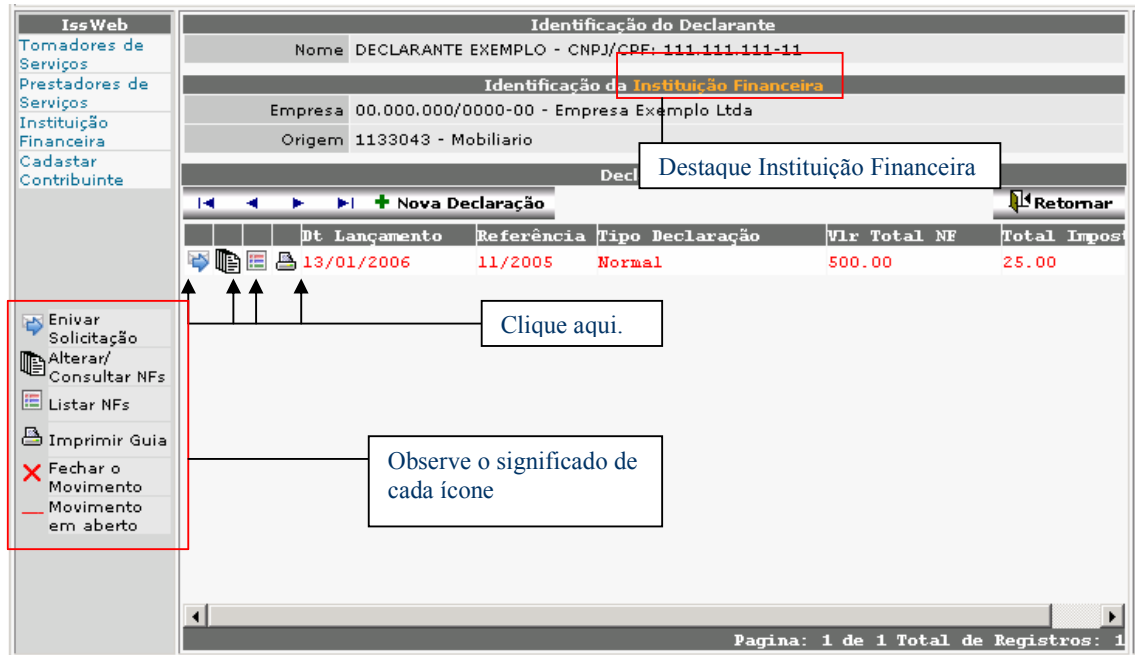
IssWeb
Tomadores de Serviços
Prestadores de Serviços
Instituição Financeira
Cadastar Contribuinte

Identificação do Declarante

Nome DECLARANTE EXEMPLO - CNPJ/CPF: 111.111.111-11

Identificação da Instituição Financeira

Empresa 00.000.000/0000-00 - Empresa Exemplo Ltda

Origem 1133043 - Mobiliario

Decl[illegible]

Destaque Instituição Financeira

Nova Declaração

Retornar

| | | | | Dt Lançamento | Referência | Tipo Declaração | Vlr Total NF | Total Impost |
|---|---|---|---|---|---|---|---|---|
| | | | | 13/01/2006 | 11/2005 | Normal | 500.00 | 25.00 |

Clique aqui.

Enivar Solicitação
Alterar/ Consultar NFs
Listar NFs
Imprimir Guia
Fechar o Movimento
Movimento em aberto

Observe o significado de cada ícone

Pagina: 1 de 1 Total de Registros: 1